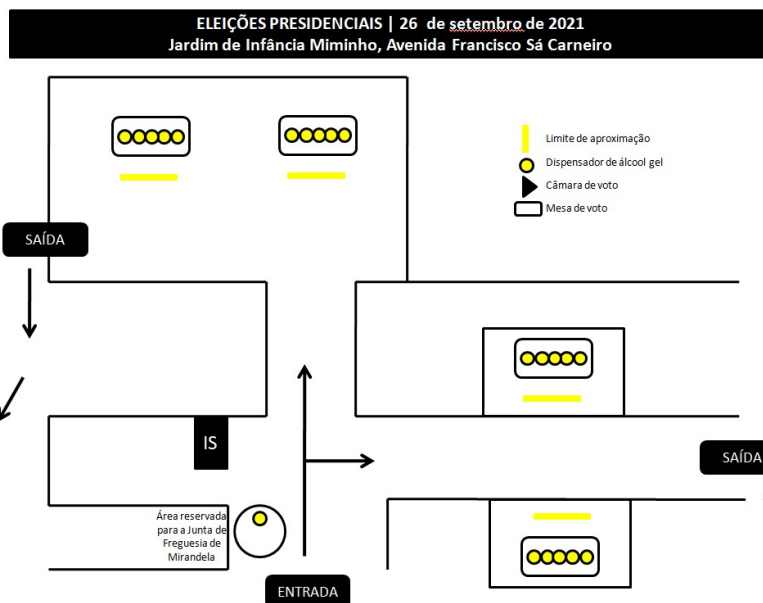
ELEIÇÕES PRESIDENCIAIS | 26 de setembro de 2021
Jardim de Infância Miminho, Avenida Francisco Sá Carneiro

Limite de aproximação
Dispensador de álcool gel
Câmara de voto
Mesa de voto

SAÍDA

IS

Área reservada para a Junta de Freguesia de Mirandela

ENTRADA

SAÍDA